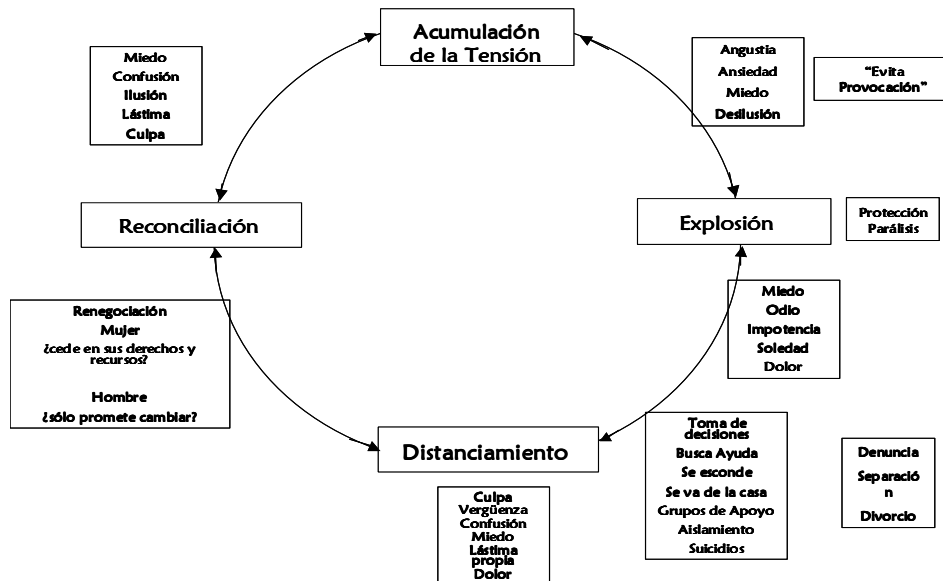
Acumulación de la Tensión

Miedo
Confusión
Ilusión
Lástima
Culpa

Angustia
Ansiedad
Miedo
Desilusión

"Evita Provocación"

Reconciliación

Explosión

Protección
Parálisis

Renegociación
Mujer
¿cede en sus derechos y recursos?

Hombre
¿sólo promete cambiar?

Miedo
Odio
Impotencia
Soledad
Dolor

Distanciamiento

Toma de decisiones
Busca Ayuda
Se esconde
Se va de la casa
Grupos de Apoyo
Aislamiento
Suicidios

Denuncia
Separación
Divorcio

Culpa
Vergüenza
Confusión
Miedo
Lástima propia
Dolor